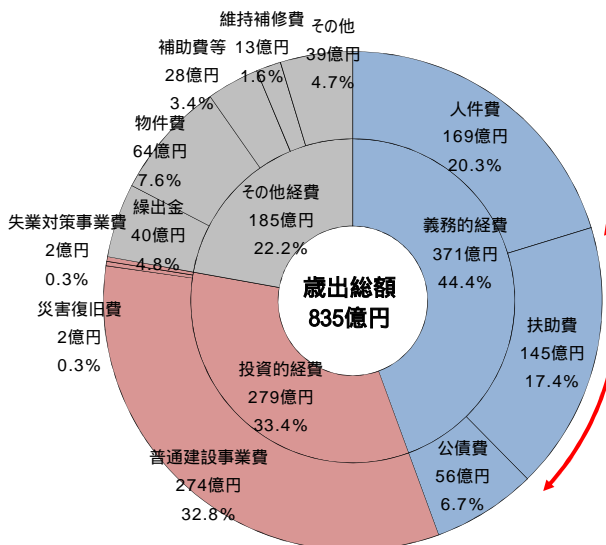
維持補修費
13億円
1.6%

その他
39億円
4.7%

補助費等
28億円
3.4%

物件費
64億円
7.6%

繰出金
40億円
4.8%

失業対策事業費
2億円
0.3%

災害復旧費
2億円
0.3%

その他経費
185億円
22.2%

人件費
169億円
20.3%

義務的経費
371億円
44.4%

歳出総額
835億円

扶助費
145億円
17.4%

投資的経費
279億円
33.4%

公債費
56億円
6.7%

普通建設事業費
274億円
32.8%